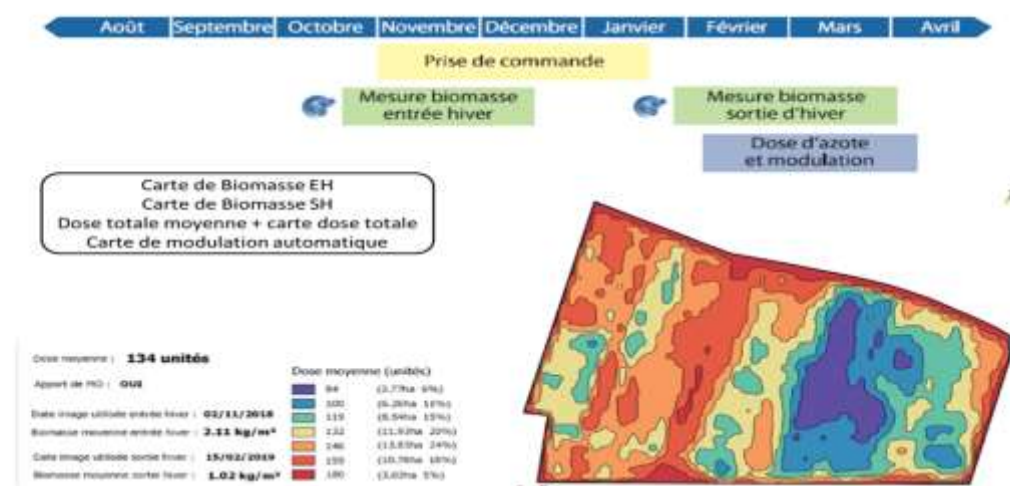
Août Septembre Octobre Novembre Décembre Janvier Février Mars Avril

Prise de commande

Mesure biomasse entrée hiver

Mesure biomasse sortie d'hiver

Dose d'azote et modulation

Carte de Biomasse EH
Carte de Biomasse SH
Dose totale moyenne + carte dose totale
Carte de modulation automatique

Dose moyenne : 134 unités

Apport de MO : OUI

Date image utilisée entrée hiver : 02/11/2018

Biomasse moyenne entrée hiver : 2.11 kg/m²

Date image utilisée sortie hiver : 15/02/2019

Biomasse moyenne sortie hiver : 1.02 kg/m²

Dose moyenne (unités)

| | |
|---|---|
| 84 | (3.77ha 6%) |
| 100 | (6.26ha 10%) |
| 119 | (8.54ha 15%) |
| 132 | (11.93ha 20%) |
| 146 | (13.83ha 24%) |
| 159 | (10.78ha 18%) |
| 180 | (3.03ha 5%) |